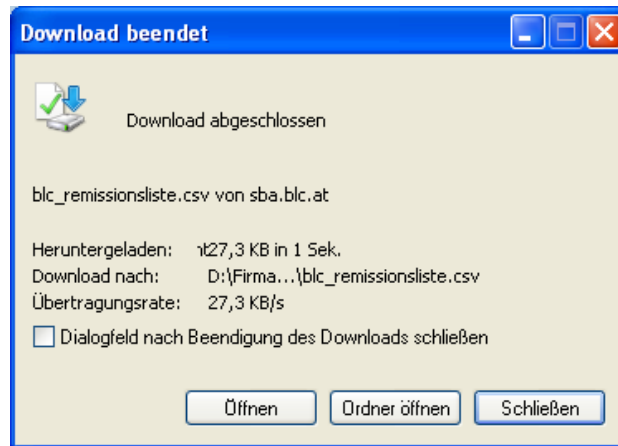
Download beendet

Download abgeschlossen

blc_remissionsliste.csv von sba.blc.at

Heruntergeladen: ıt27,3 KB in 1 Sek.
Download nach: D:\Firma...\blc_remissionsliste.csv
Übertragungsrate: 27,3 KB/s

Dialogfeld nach Beendigung des Downloads schließen

Öffnen
Ordner öffnen
Schließen